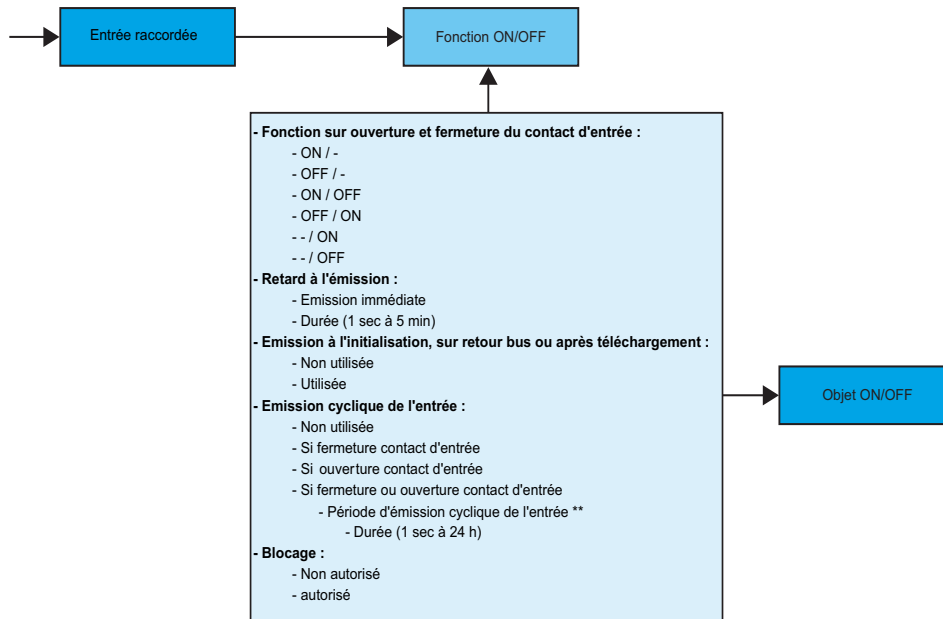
Entrée raccordée

Fonction ON/OFF

- Fonction sur ouverture et fermeture du contact d'entrée :
- ON / -
- OFF / -
- ON / OFF
- OFF / ON
- - / ON
- - / OFF
- Retard à l'émission :
- Emission immédiate
- Durée (1 sec à 5 min)
- Emission à l'initialisation, sur retour bus ou après téléchargement :
- Non utilisée
- Utilisée
- Emission cyclique de l'entrée :
- Non utilisée
- Si fermeture contact d'entrée
- Si ouverture contact d'entrée
- Si fermeture ou ouverture contact d'entrée
- Période d'émission cyclique de l'entrée **
- Durée (1 sec à 24 h)
- Blocage :
- Non autorisé
- autorisé

Objet ON/OFF